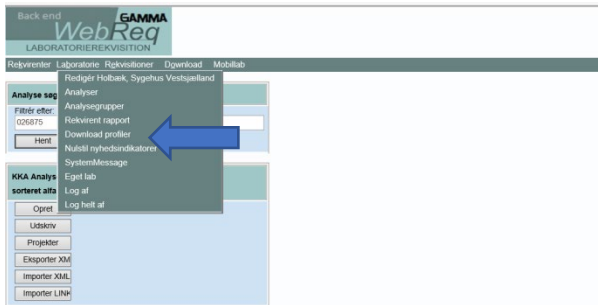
Back end
WebReq
GAMMA
LABORATORIEREKVISITION

Rekvirenter Laboratorie Rekvisitioner Download Mobillab

Redigér Holbæk, Sygehus Vestsjælland
Analyser
Analysegrupper
Rekvirent rapport
Download profiler
Nulstil nyhedsindikatorer
SystemMessage
Eget lab
Log af
Log helt af

Analyse søg
Filtrér efter:
026875
Hent

KKA Analys
sorteret alfa

Opret
Udskriv
Projekter
Eksporter XM
Importer XML
Importer LINK